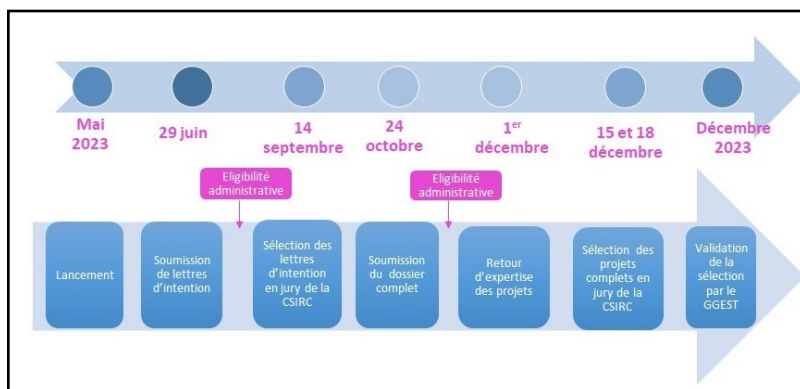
Mai 2023

29 juin

14 septembre

24 octobre

1$^{er}$ décembre

15 et 18 décembre

Décembre 2023

Eligibilité administrative

Eligibilité administrative

Lancement

Soumission de lettres d'intention

Sélection des lettres d'intention en jury de la CSIRC

Soumission du dossier complet

Retour d'expertise des projets

Sélection des projets complets en jury de la CSIRC

Validation de la sélection par le GGEST